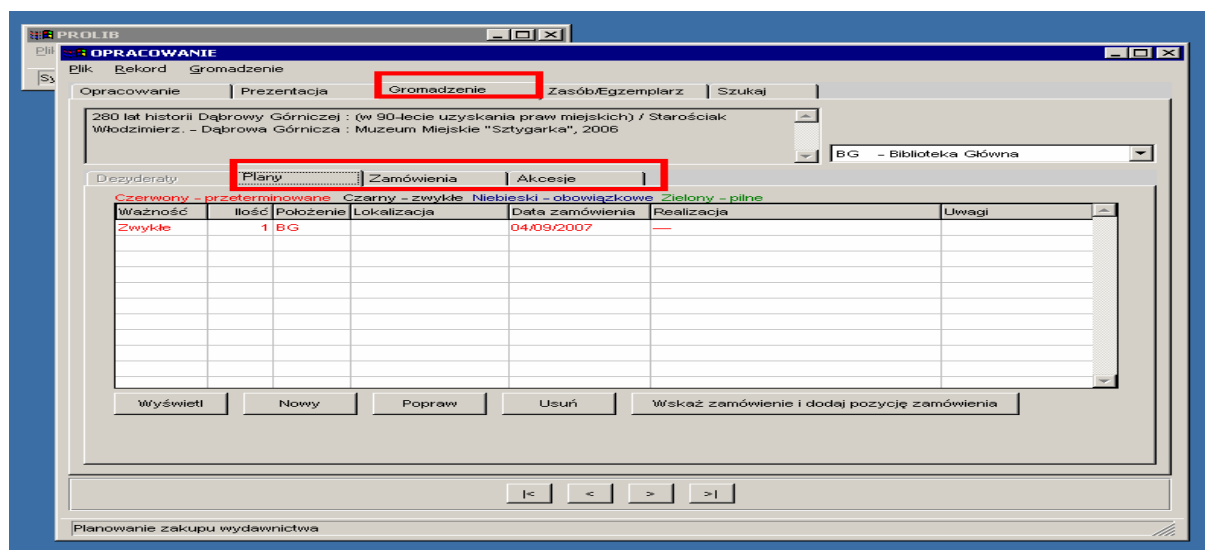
PROLIB

Plik

Sy

OPRACOWANIE

Plik Rekord Gromadzenie

Opracowanie | Prezentacja | Gromadzenie | Zasób/Egzemplarz | Szukaj

280 lat historii Dąbrowy Górniczej : (w 90-lecie uzyskania praw miejskich) / Starościak Włodzimierz. – Dąbrowa Górnicza : Muzeum Miejskie "Sztygarka", 2006

BG – Biblioteka Główna

Dezyderaty | Plany | Zamówienia | Akcesje

Czerwony – przeterminowane Czarny – zwykłe Niebieski – obowiązkowe Zielony – pilne

| Ważność | Ilość | Położenie | Lokalizacja | Data zamówienia | Realizacja | Uwagi |
|---|---|---|---|---|---|---|
| Zwykłe | 1 | BG | | 04/09/2007 | --- | |

Wyświetl | Nowy | Popraw | Usuń | Wskaż zamówienie i dodaj pozycję zamówienia

|< | < | > | >|

Planowanie zakupu wydawnictwa